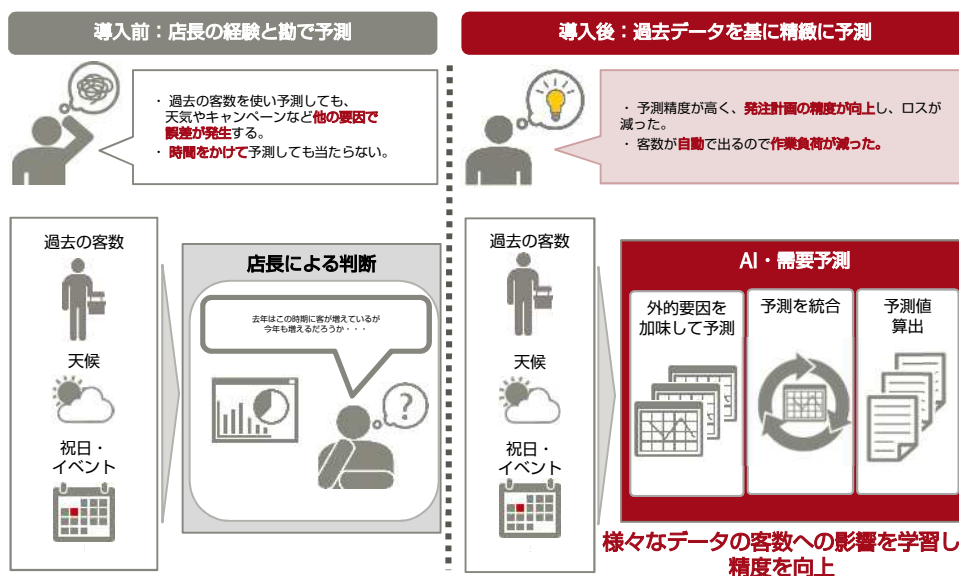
導入前：店長の経験と勘で予測

・過去の客数を使い予測しても、天気やキャンペーンなど他の要因で誤差が発生する。
・時間をかけて予測しても当たらない。

過去の客数

天候

祝日・イベント

店長による判断

去年はこの時期に客が増えているが今年も増えるだろうか・・・

導入後：過去データを基に精緻に予測

・予測精度が高く、発注計画の精度が向上し、ロスが減った。
・客数が自動で出るので作業負荷が減った。

過去の客数

天候

祝日・イベント

AI・需要予測

外的要因を加味して予測

予測を統合

予測値算出

様々なデータの客数への影響を学習し精度を向上